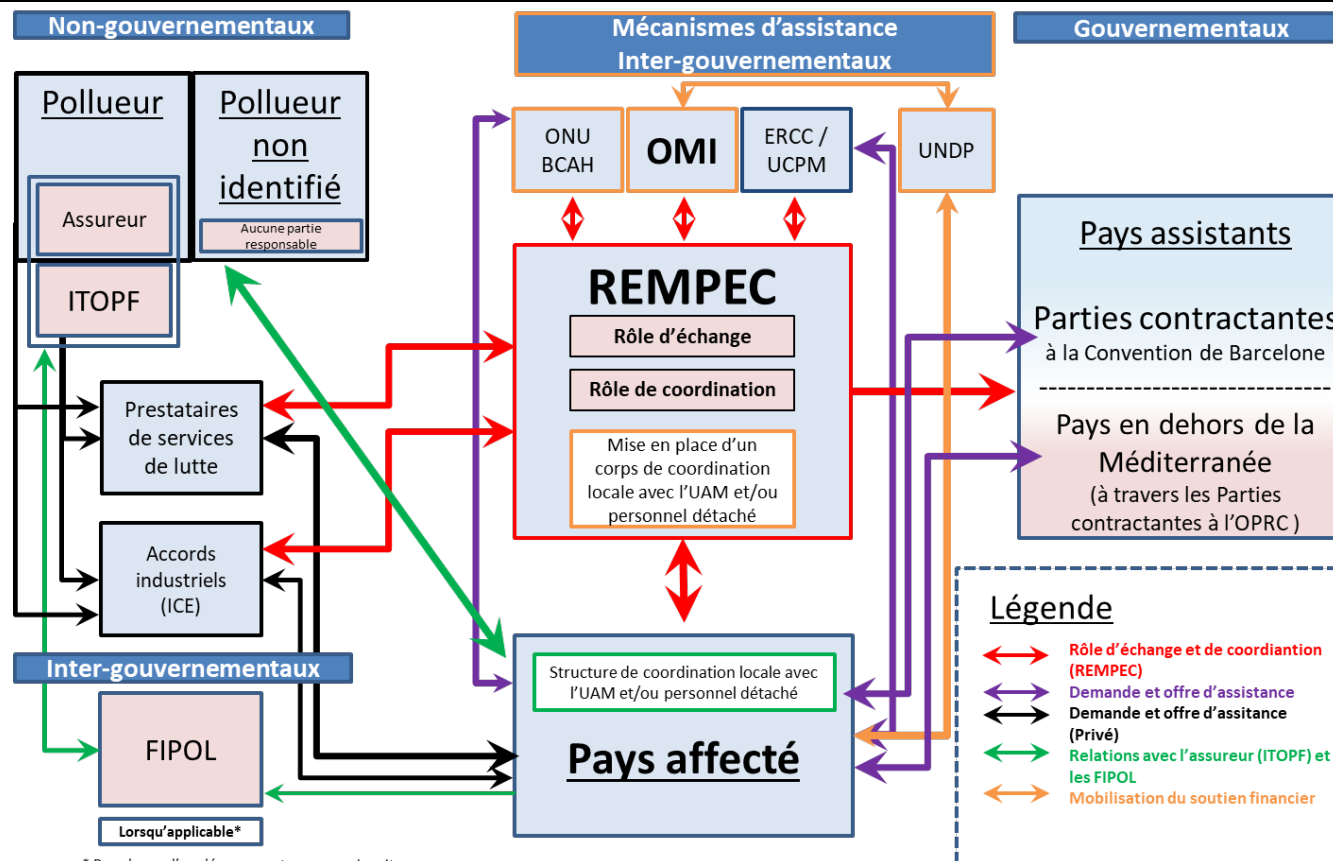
Non-gouvernementaux

Mécanismes d'assistance Inter-gouvernementaux

Gouvernementaux

Pollueur

Pollueur non identifié

Assureur

Aucune partie responsable

ITOPF

ONU BCAH

OMI

ERCC / UCPM

UNDP

REMPEC

Rôle d'échange

Rôle de coordination

Mise en place d'un corps de coordination locale avec l'UAM et/ou personnel détaché

Pays assistants

Parties contractantes à la Convention de Barcelone

Pays en dehors de la Méditerranée (à travers les Parties contractantes à l'OPRC )

Prestataires de services de lutte

Accords industriels (ICE)

Inter-gouvernementaux

FIPOL

Lorsqu'applicable*

Structure de coordination locale avec l'UAM et/ou personnel détaché

Pays affecté

Légende

Rôle d'échange et de coordiantion (REMPEC)

Demande et offre d'assistance

Demande et offre d'assitance (Privé)

Relations avec l'assureur (ITOPF) et les FIPOL

Mobilisation du soutien financier

* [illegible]